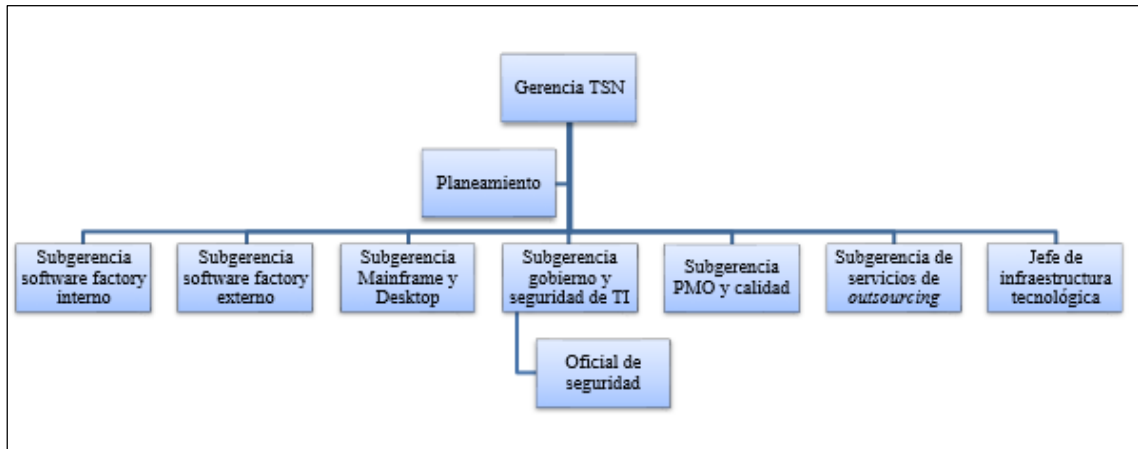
Gerencia TSN

Planeamiento

Subgerencia software factory interno

Subgerencia software factory externo

Subgerencia Mainframe y Desktop

Subgerencia gobierno y seguridad de TI

Subgerencia PMO y calidad

Subgerencia de servicios de *outsourcing*

Jefe de infraestructura tecnológica

Oficial de seguridad